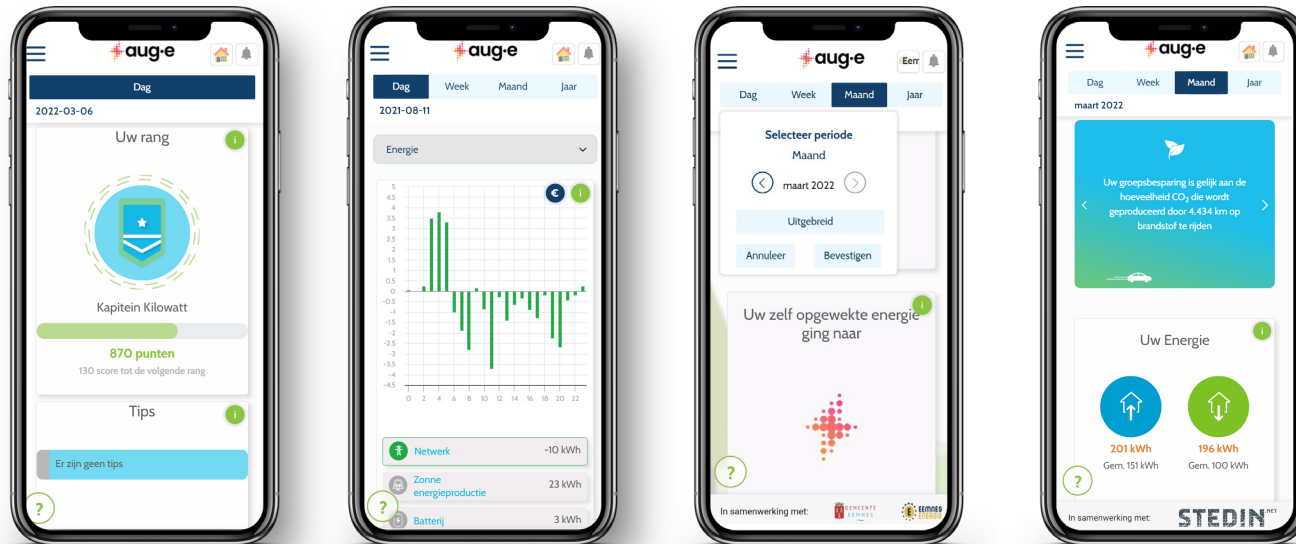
aug·e

Dag

2022-03-06

Uw rang

i

Kapitein Kilowatt

870 punten

130 score tot de volgende rang

Tips

i

Er zijn geen tips

?

aug·e

| Dag | Week | Maand | Jaar |
|---|---|---|---|

2021-08-11

Energie

€ i

5
4.5
4
3.5
3
2.5
2
1.5
1
0.5
0
-0.5
-1
-1.5
-2
-2.5
-3
-3.5
-4
-4.5

0 2 4 6 8 10 12 14 16 18 20 22

Netwerk -10 kWh

Zonne energieproductie 23 kWh

Batterij 3 kWh

?

aug·e

Eem

| Dag | Week | Maand | Jaar |
|---|---|---|---|

Selecteer periode

Maand

maart 2022

Uitgebreid

Annuleer

Bevestigen

i

Uw zelf opgewekte energie ging naar

?

In samenwerking met:

GEMEENTE EEMNES

EEMNES ENERGIE

aug·e

| Dag | Week | Maand | Jaar |
|---|---|---|---|

maart 2022

Uw groepsbesparing is gelijk aan de hoeveelheid $CO_2$ die wordt geproduceerd door 4.434 km op brandstof te rijden

i

Uw Energie

201 kWh
Gem. 151 kWh

196 kWh
Gem. 100 kWh

?

In samenwerking met:

STEDIN.NET